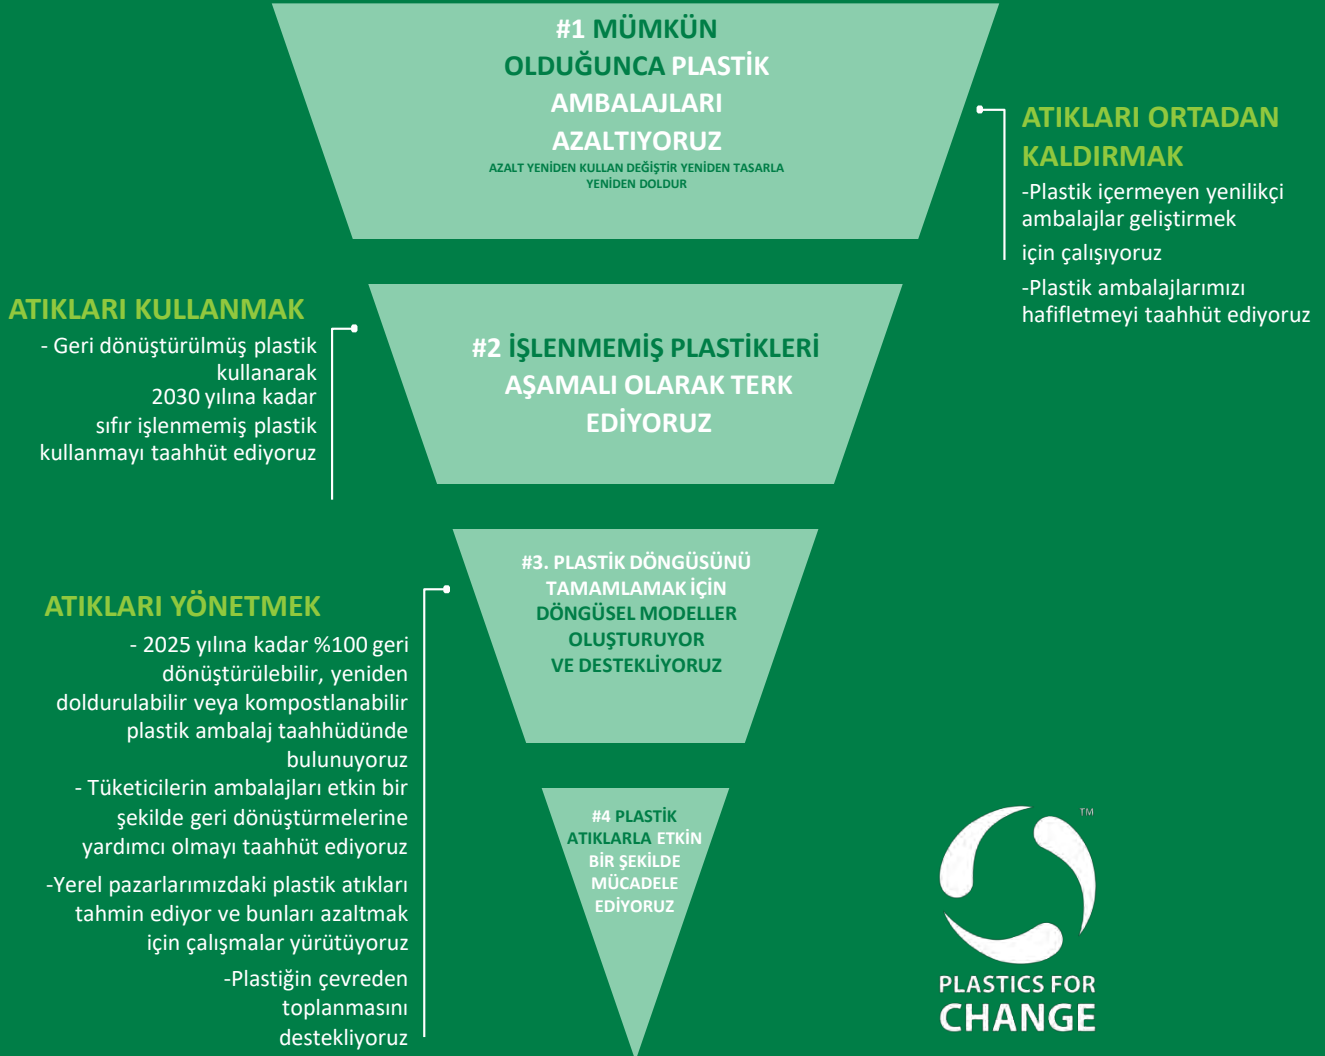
#1 MÜMKÜN OLDUĞUNCA PLASTİK AMBALAJLARI AZALTIYORUZ

AZALT YENİDEN KULLAN DEĞİŞTİR YENİDEN TASARLA YENİDEN DOLDUR

ATIKLARI ORTADAN KALDIRMAK

-Plastik içermeyen yenilikçi ambalajlar geliştirmek için çalışıyoruz

-Plastik ambalajlarımızı hafifletmeyi taahhüt ediyoruz

ATIKLARI KULLANMAK

- Geri dönüştürülmüş plastik kullanarak 2030 yılına kadar sıfır işlenmemiş plastik kullanmayı taahhüt ediyoruz

#2 İŞLENMEMİŞ PLASTİKLERİ AŞAMALI OLARAK TERK EDİYORUZ

#3. PLASTİK DÖNGÜSÜNÜ TAMAMLAMAK İÇİN DÖNGÜSEL MODELLER OLUŞTURUYOR VE DESTEKLİYORUZ

ATIKLARI YÖNETMEK

- 2025 yılına kadar %100 geri dönüştürülebilir, yeniden doldurulabilir veya kompostlanabilir plastik ambalaj taahhüdünde bulunuyoruz

- Tüketicilerin ambalajları etkin bir şekilde geri dönüştürmelerine yardımcı olmayı taahhüt ediyoruz

-Yerel pazarlarımızdaki plastik atıkları tahmin ediyor ve bunları azaltmak için çalışmalar yürütüyoruz

-Plastiğin çevreden toplanmasını destekliyoruz

#4 PLASTİK ATIKLARLA ETKİN BİR ŞEKİLDE MÜCADELE EDİYORUZ

™

PLASTICS FOR CHANGE